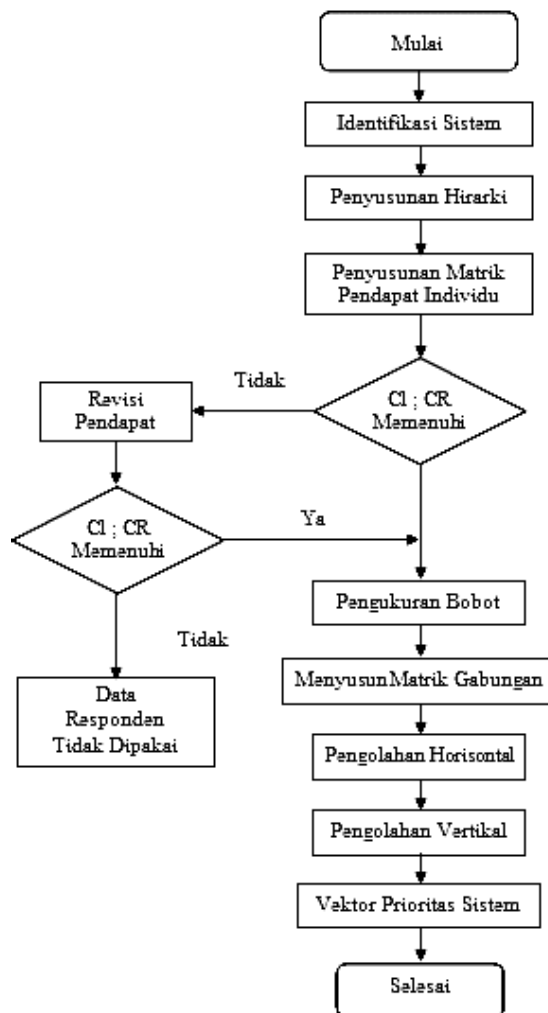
Mulai

Identifikasi Sistem

Penyusunan Hirarki

Penyusunan Matrik Pendapat Individu

Cl ; CR Memenuhi

Tidak

Revisi Pendapat

Cl ; CR Memenuhi

Ya

Tidak

Data Responden Tidak Dipakai

Pengukuran Bobot

Menyusun Matrik Gabungan

Pengolahan Horisontal

Pengolahan Vertikal

Vektor Prioritas Sistem

Selesai